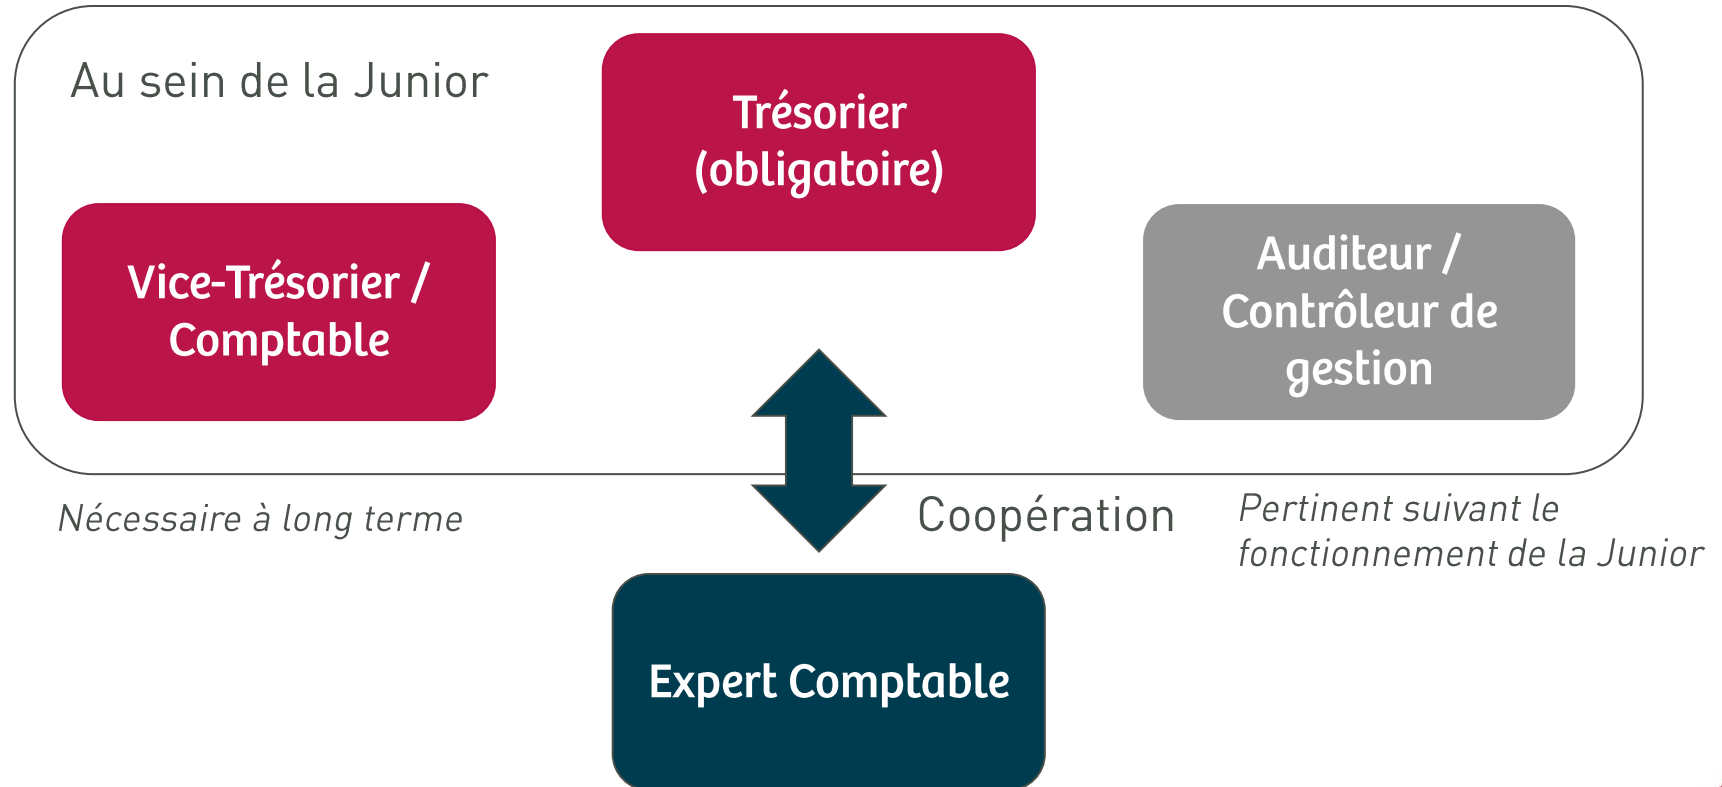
Au sein de la Junior

Trésorier (obligatoire)

Vice-Trésorier / Comptable

Auditeur / Contrôleur de gestion

Nécessaire à long terme

Coopération

Pertinent suivant le fonctionnement de la Junior

Expert Comptable